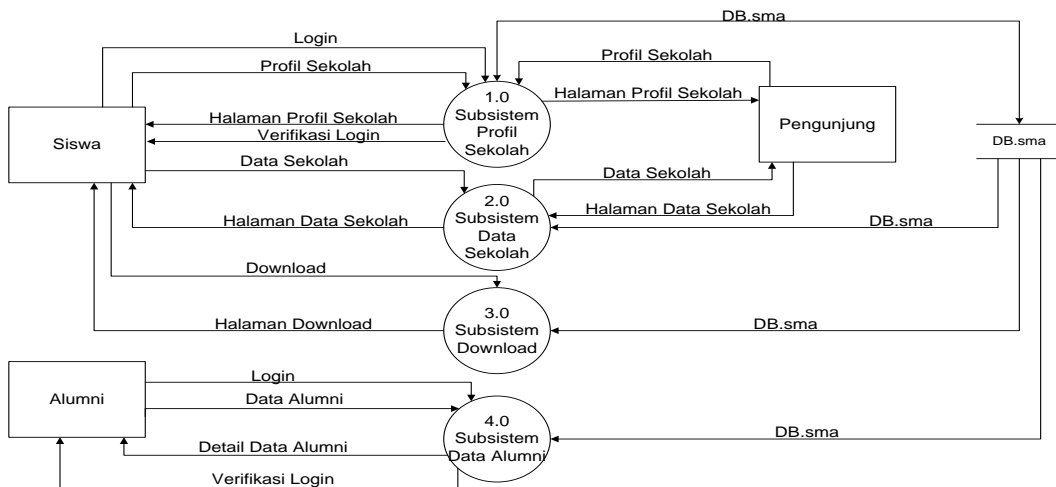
DB.sma

Login

Profil Sekolah

Profil Sekolah

Halaman Profil Sekolah

1.0 Subsistem Profil Sekolah

Halaman Profil Sekolah

Verifikasi Login

Siswa

Pengunjung

DB.sma

Data Sekolah

Data Sekolah

2.0 Subsistem Data Sekolah

Halaman Data Sekolah

Halaman Data Sekolah

DB.sma

Download

3.0 Subsistem Download

Halaman Download

DB.sma

Alumni

Login

Data Alumni

4.0 Subsistem Data Alumni

Detail Data Alumni

DB.sma

Verifikasi Login